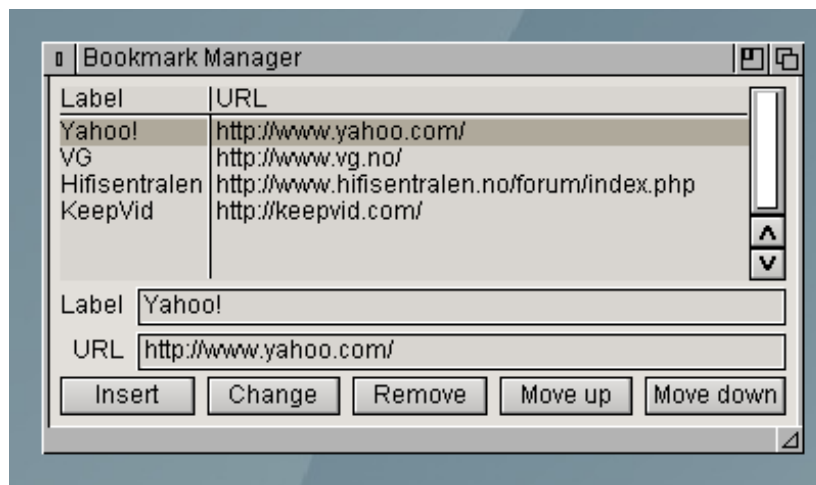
Bookmark Manager

| Label | URL |
|---|---|
| Yahoo! | http://www.yahoo.com/ |
| VG | http://www.vg.no/ |
| Hifisentralen | http://www.hifisentralen.no/forum/index.php |
| KeepVid | http://keepvid.com/ |

Label Yahoo!

URL http://www.yahoo.com/

Insert Change Remove Move up Move down